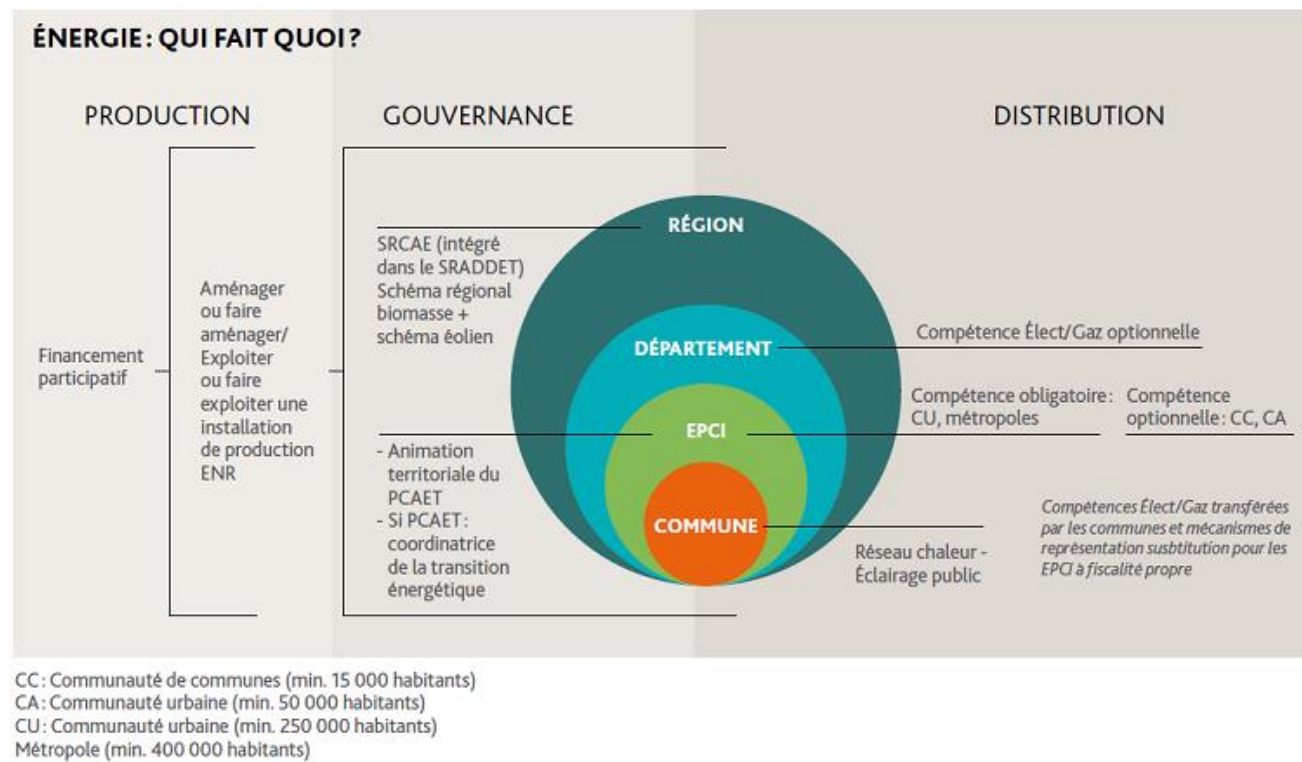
ÉNERGIE : QUI FAIT QUOI ?

PRODUCTION

GOUVERNANCE

DISTRIBUTION

Financement participatif

Aménager ou faire aménager/ Exploiter ou faire exploiter une installation de production ENR

SRCAE (intégré dans le SRADDET) Schéma régional biomasse + schéma éolien

- Animation territoriale du PCAET
- Si PCAET : coordinatrice de la transition énergétique

RÉGION

DÉPARTEMENT

EPCI

COMMUNE

Compétence Élect/Gaz optionnelle

Compétence obligatoire : CU, métropoles

Compétence optionnelle : CC, CA

Réseau chaleur - Éclairage public

Compétences Élect/Gaz transférées par les communes et mécanismes de représentation susbtitution pour les EPCI à fiscalité propre

CC : Communauté de communes (min. 15 000 habitants)
CA : Communauté urbaine (min. 50 000 habitants)
CU : Communauté urbaine (min. 250 000 habitants)
Métropole (min. 400 000 habitants)